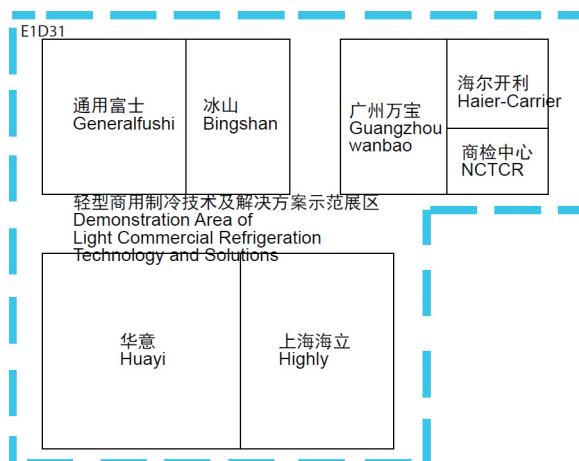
E1D31

通用富士
Generalfushi

冰山
Bingshan

广州万宝
Guangzhou wanbao

海尔开利
Haier-Carrier

商检中心
NCTCR

轻型商用制冷技术及解决方案示范展区
Demonstration Area of Light Commercial Refrigeration Technology and Solutions

华意
Huayi

上海海立
Highly